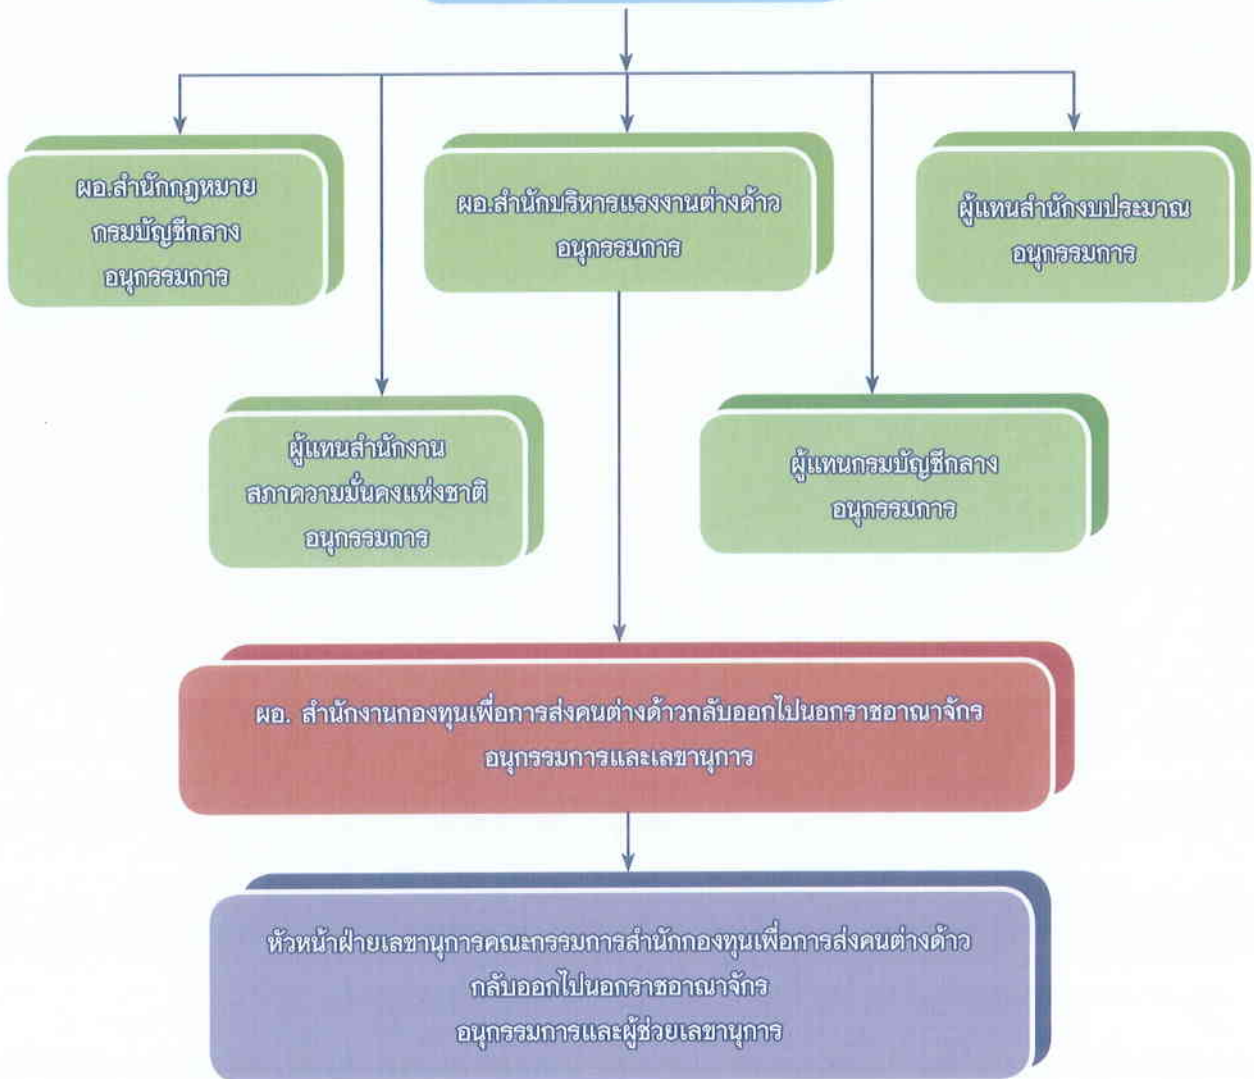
ผอ.สำนักกฎหมาย
กรมบัญชีกลาง
อนุกรรมการ

ผอ.สำนักบริหารแรงงานต่างด้าว
อนุกรรมการ

ผู้แทนสำนักงบประมาณ
อนุกรรมการ

ผู้แทนสำนักงาน
สภาความมั่นคงแห่งชาติ
อนุกรรมการ

ผู้แทนกรมบัญชีกลาง
อนุกรรมการ

ผอ. สำนักงานกองทุนเพื่อการส่งคนต่างด้าวกลับออกไปนอกราชอาณาจักร
อนุกรรมการและเลขานุการ

หัวหน้าฝ่ายเลขานุการคณะกรรมการสำนักกองทุนเพื่อการส่งคนต่างด้าว
กลับออกไปนอกราชอาณาจักร
อนุกรรมการและผู้ช่วยเลขานุการ